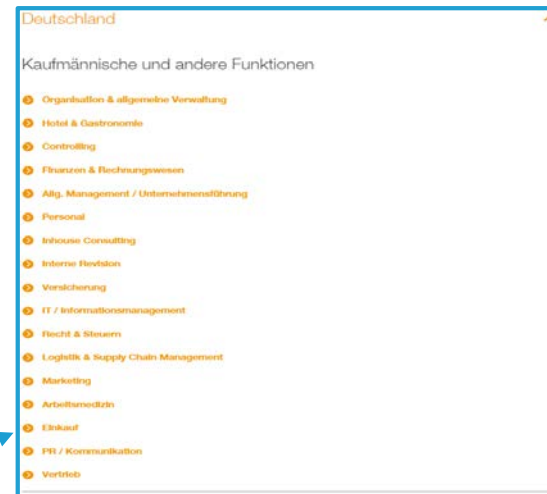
Deutschland

Kaufmännische und andere Funktionen

Organisation & allgemeine Verwaltung

Hotel & Gastronomie

Controlling

Finanzen & Rechnungswesen

Allg. Management / Unternehmensführung

Personal

Inhouse Consulting

Interne Revision

Versicherung

IT / Informationsmanagement

Recht & Steuern

Logistik & Supply Chain Management

Marketing

Arbeitsmedizin

Einkauf

PR / Kommunikation

Vertrieb